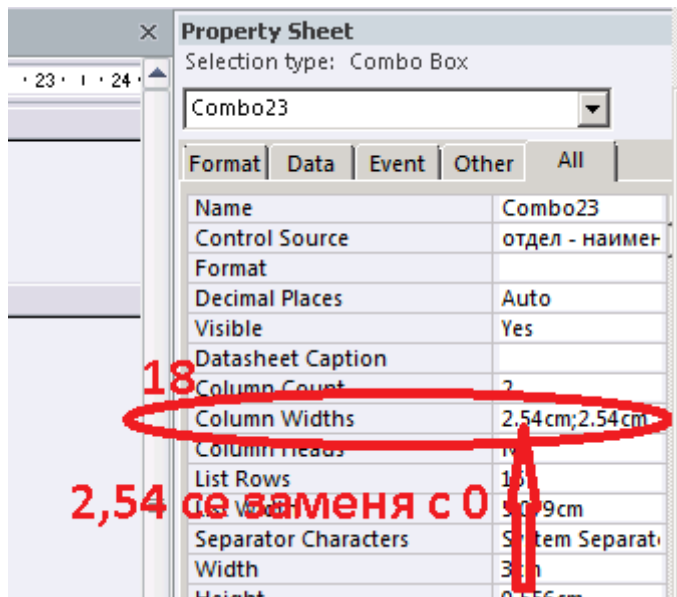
23 · 24

Property Sheet
Selection type: Combo Box
Combo23

Format | Data | Event | Other | All

| | |
|---|---|
| Name | Combo23 |
| Control Source | отдел - наимен |
| Format | |
| Decimal Places | Auto |
| Visible | Yes |
| Datasheet Caption | |
| Column Count | 2 |
| Column Widths | 2.54cm;2.54cm |
| Column Heads | N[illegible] |
| List Rows | 1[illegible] |
| List Width | 5.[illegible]9cm |
| Separator Characters | S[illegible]tem Separat |
| Width | 3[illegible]m |
| Height | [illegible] |

18

2,54 се заменя с 0